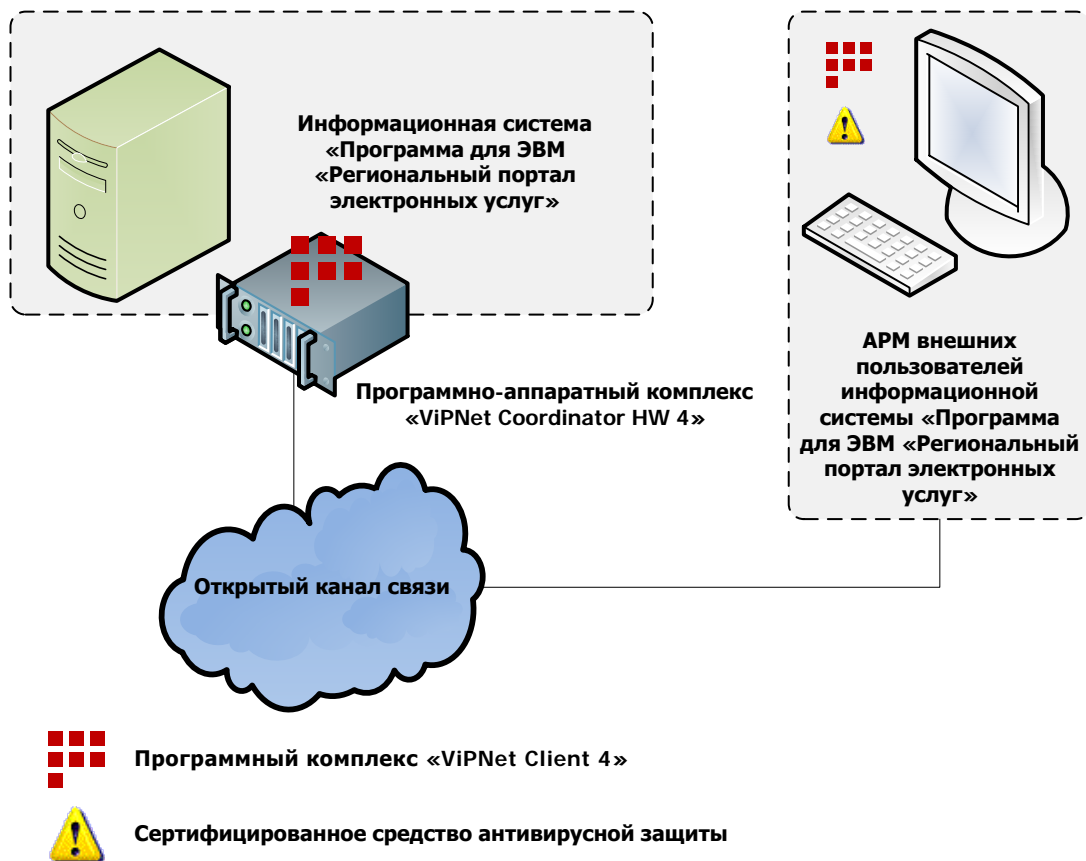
Информационная система «Программа для ЭВМ «Региональный портал электронных услуг»

Программно-аппаратный комплекс «ViPNet Coordinator HW 4»

АРМ внешних пользователей информационной системы «Программа для ЭВМ «Региональный портал электронных услуг»

Открытый канал связи

Программный комплекс «ViPNet Client 4»

Сертифицированное средство антивирусной защиты